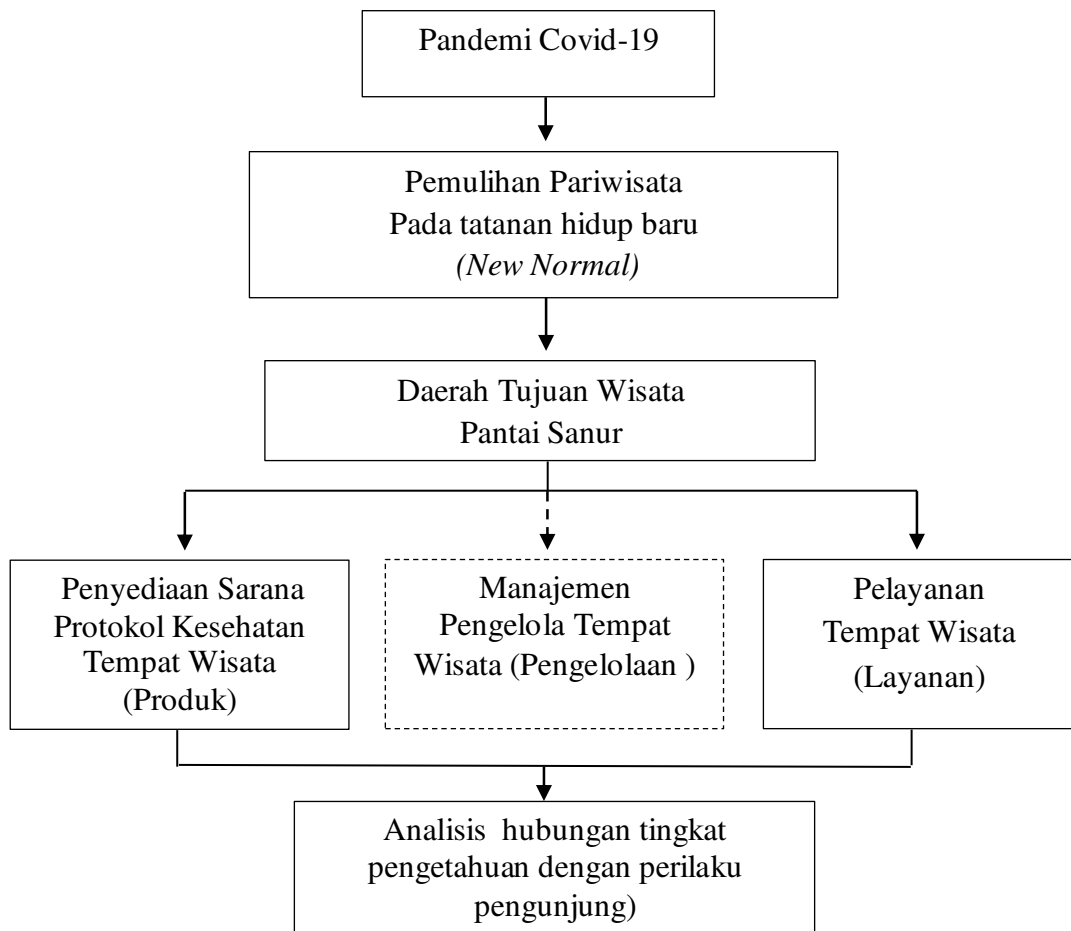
Pandemi Covid-19

Pemulihan Pariwisata
Pada tatanan hidup baru
*(New Normal)*

Daerah Tujuan Wisata
Pantai Sanur

Penyediaan Sarana Protokol Kesehatan Tempat Wisata (Produk)

Manajemen Pengelola Tempat Wisata (Pengelolaan )

Pelayanan Tempat Wisata (Layanan)

Analisis hubungan tingkat pengetahuan dengan perilaku pengunjung)